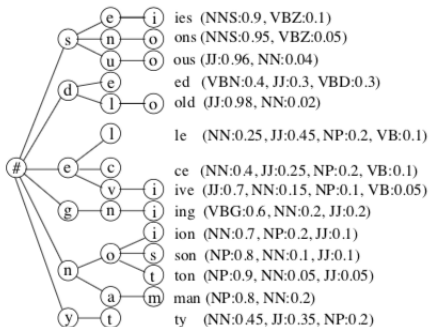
#
s e i ies (NNS:0.9, VBZ:0.1)
n o ons (NNS:0.95, VBZ:0.05)
u o ous (JJ:0.96, NN:0.04)
d e ed (VBN:0.4, JJ:0.3, VBD:0.3)
l o old (JJ:0.98, NN:0.02)
e l le (NN:0.25, JJ:0.45, NP:0.2, VB:0.1)
c ce (NN:0.4, JJ:0.25, NP:0.2, VB:0.1)
v i ive (JJ:0.7, NN:0.15, NP:0.1, VB:0.05)
g n i ing (VBG:0.6, NN:0.2, JJ:0.2)
n o i ion (NN:0.7, NP:0.2, JJ:0.1)
s son (NP:0.8, NN:0.1, JJ:0.1)
t ton (NP:0.9, NN:0.05, JJ:0.05)
a m man (NP:0.8, NN:0.2)
y t ty (NN:0.45, JJ:0.35, NP:0.2)